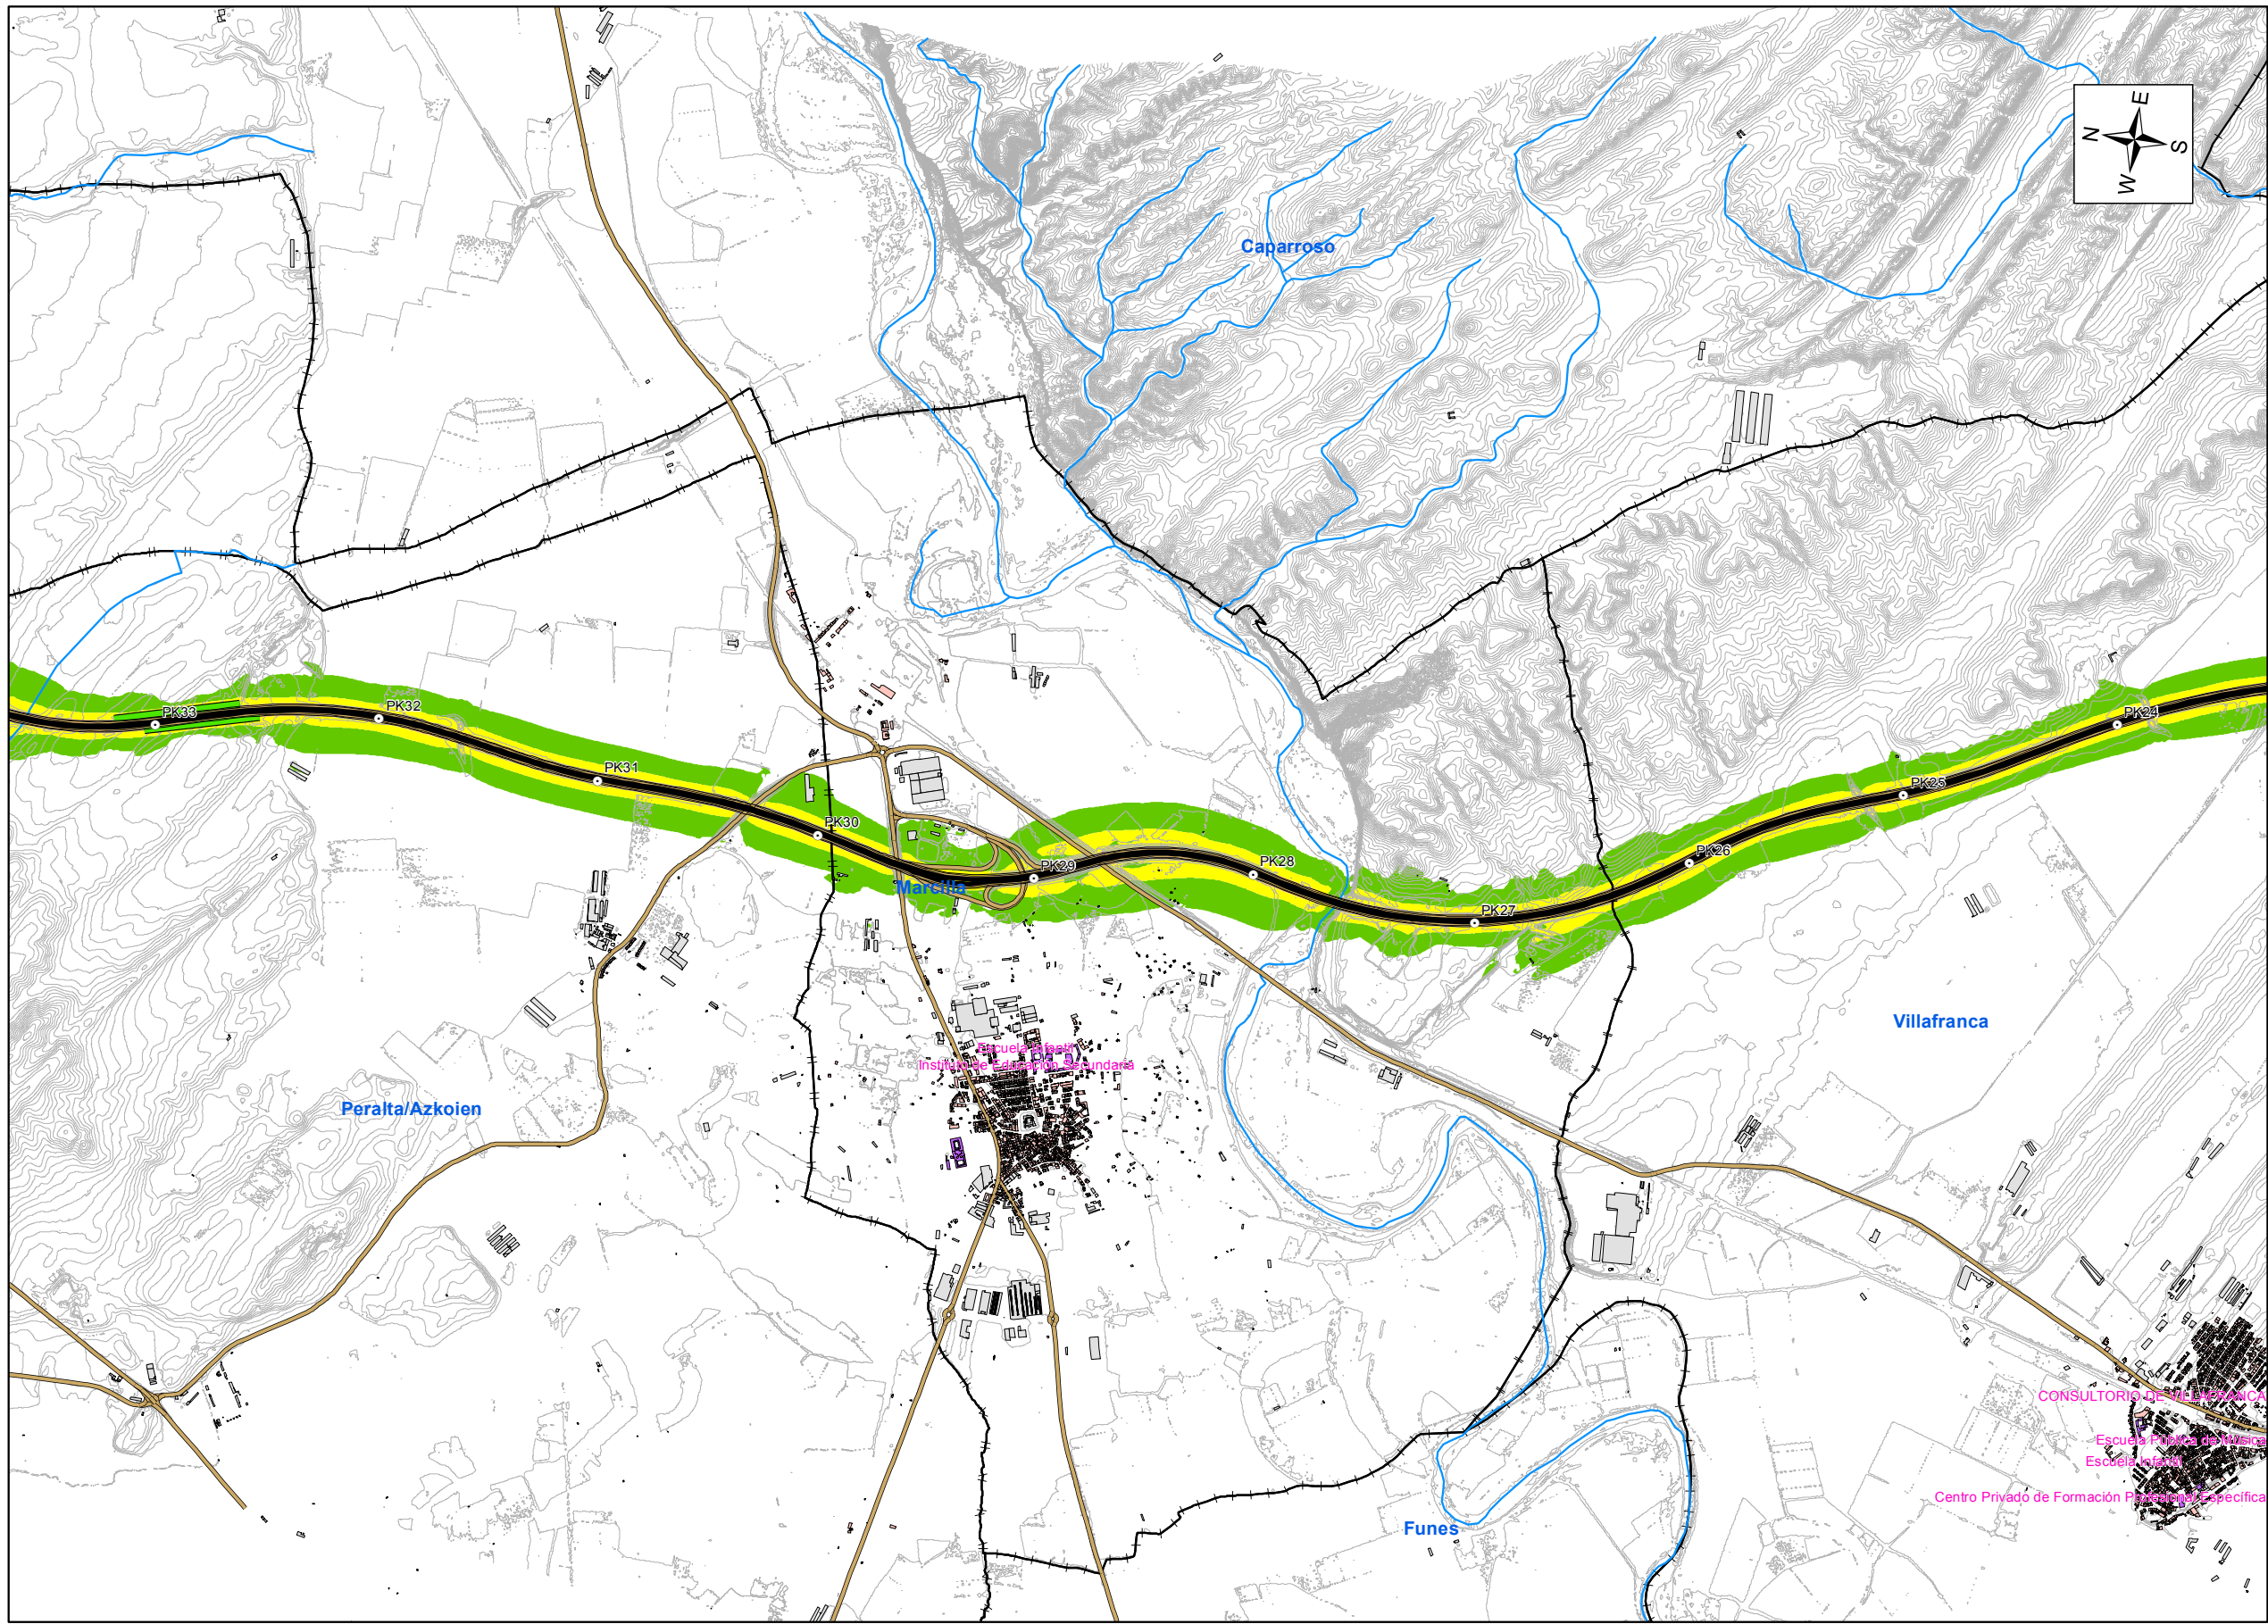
N
E
S
W

Caparroso

PK33
PK32
PK31
PK30
PK29
PK28
PK27
PK26
PK25
PK24

Marcilla

Escuela Infantil
Instituto de Educación Secundaria

Villafranca

Peralta/Azkoien

CONSULTORIO DE VILLAFRANCA
Escuela Pública de Música
Escuela Infantil
Centro Privado de Formación Profesional Específica

Funes